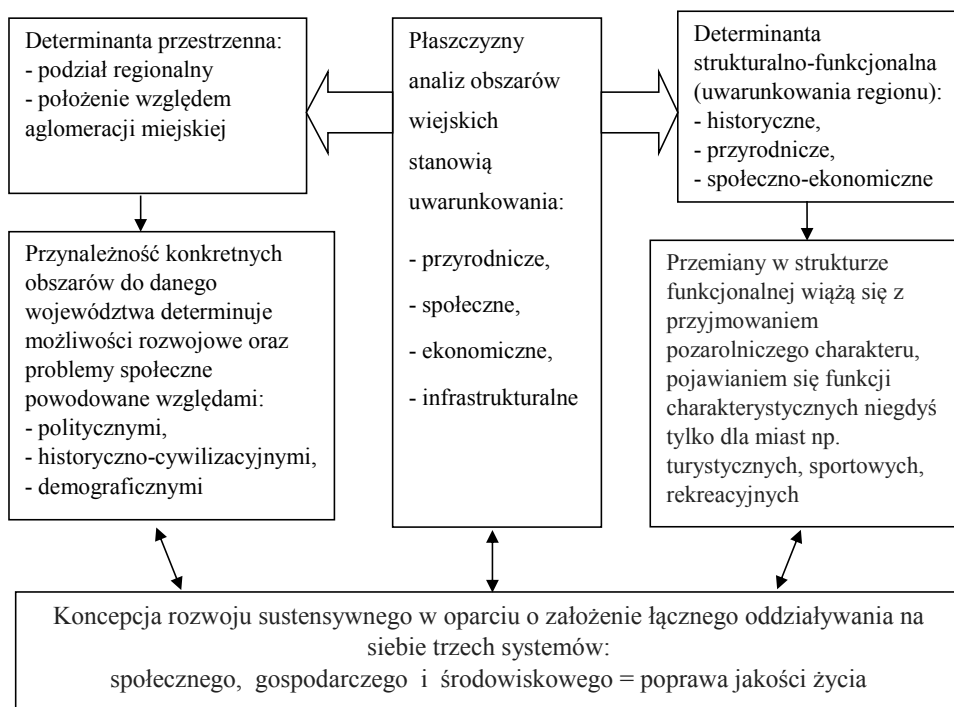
Determinanta przestrzenna:
- podział regionalny
- położenie względem aglomeracji miejskiej

Przynależność konkretnych obszarów do danego województwa determinuje możliwości rozwojowe oraz problemy społeczne powodowane względami:
- politycznymi,
- historyczno-cywilizacyjnymi,
- demograficznymi

Płaszczyzny analiz obszarów wiejskich stanowią uwarunkowania:

- przyrodnicze,
- społeczne,
- ekonomiczne,
- infrastrukturalne

Determinanta strukturalno-funkcjonalna (uwarunkowania regionu):
- historyczne,
- przyrodnicze,
- społeczno-ekonomiczne

Przemiany w strukturze funkcjonalnej wiążą się z przyjmowaniem pozarolniczego charakteru, pojawianiem się funkcji charakterystycznych niegdyś tylko dla miast np. turystycznych, sportowych, rekreacyjnych

Koncepcja rozwoju sustensywnego w oparciu o założenie łącznego oddziaływania na siebie trzech systemów:
społecznego, gospodarczego i środowiskowego = poprawa jakości życia